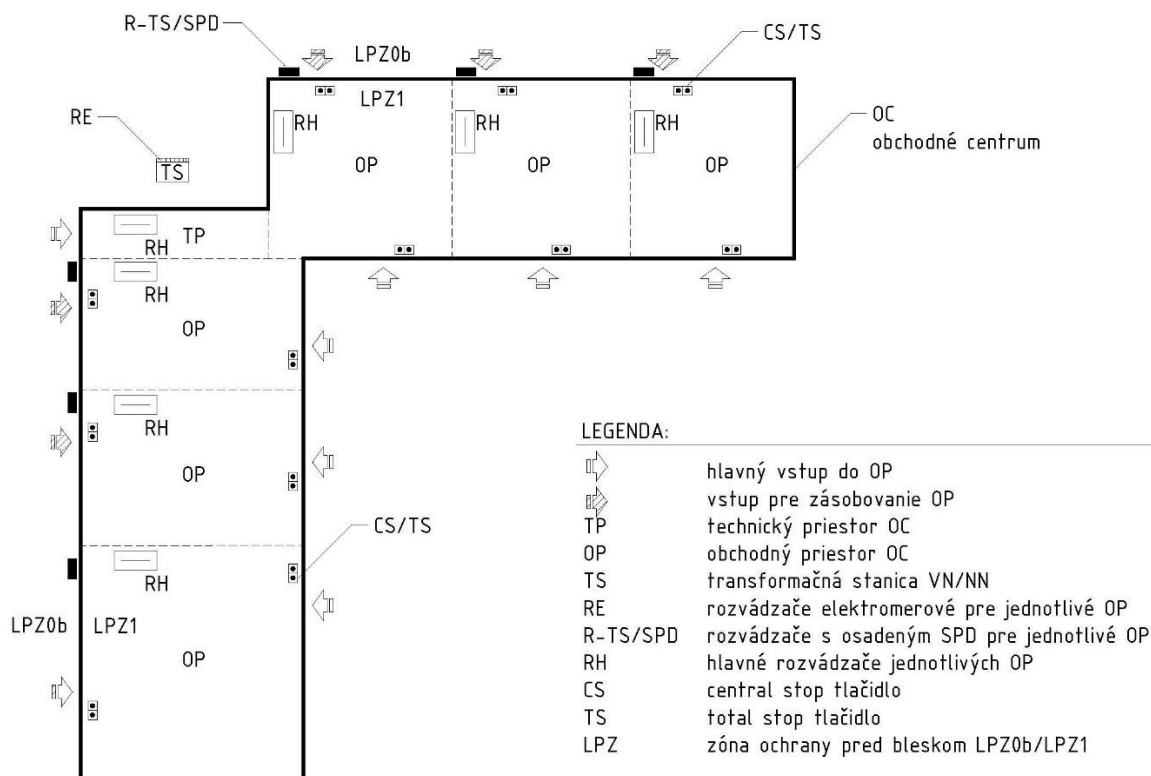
R-TS/SPD
LPZ0b
CS/TS
LPZ1
RE
RH
RH
RH
OC
obchodné centrum
TS
OP
OP
OP
RH
TP
RH
OP
RH
OP
CS/TS
RH
LPZ0b
LPZ1
OP

LEGENDA:

| | |
|---|---|
| | hlavný vstup do OP |
| | vstup pre zásobovanie OP |
| TP | technický priestor OC |
| OP | obchodný priestor OC |
| TS | transformačná stanica VN/NN |
| RE | rozvádzače elektromerové pre jednotlivé OP |
| R-TS/SPD | rozvádzače s osadeným SPD pre jednotlivé OP |
| RH | hlavné rozvádzače jednotlivých OP |
| CS | central stop tlačidlo |
| TS | total stop tlačidlo |
| LPZ | zóna ochrany pred bleskom LPZ0b/LPZ1 |